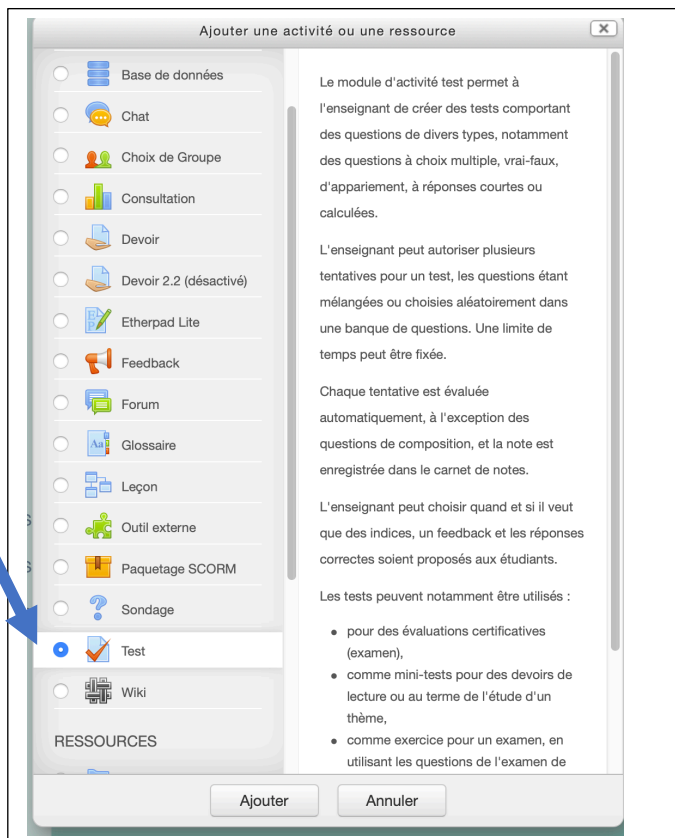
Ajouter une activité ou une ressource

Base de données
Chat
Choix de Groupe
Consultation
Devoir
Devoir 2.2 (désactivé)
Etherpad Lite
Feedback
Forum
Glossaire
Leçon
Outil externe
Paquetage SCORM
Sondage
Test
Wiki

RESSOURCES

Le module d'activité test permet à l'enseignant de créer des tests comportant des questions de divers types, notamment des questions à choix multiple, vrai-faux, d'appariement, à réponses courtes ou calculées.

L'enseignant peut autoriser plusieurs tentatives pour un test, les questions étant mélangées ou choisies aléatoirement dans une banque de questions. Une limite de temps peut être fixée.

Chaque tentative est évaluée automatiquement, à l'exception des questions de composition, et la note est enregistrée dans le carnet de notes.

L'enseignant peut choisir quand et si il veut que des indices, un feedback et les réponses correctes soient proposés aux étudiants.

Les tests peuvent notamment être utilisés :

- pour des évaluations certificatives (examen),
- comme mini-tests pour des devoirs de lecture ou au terme de l'étude d'un thème,
- comme exercice pour un examen, en utilisant les questions de l'examen de

Ajouter
Annuler